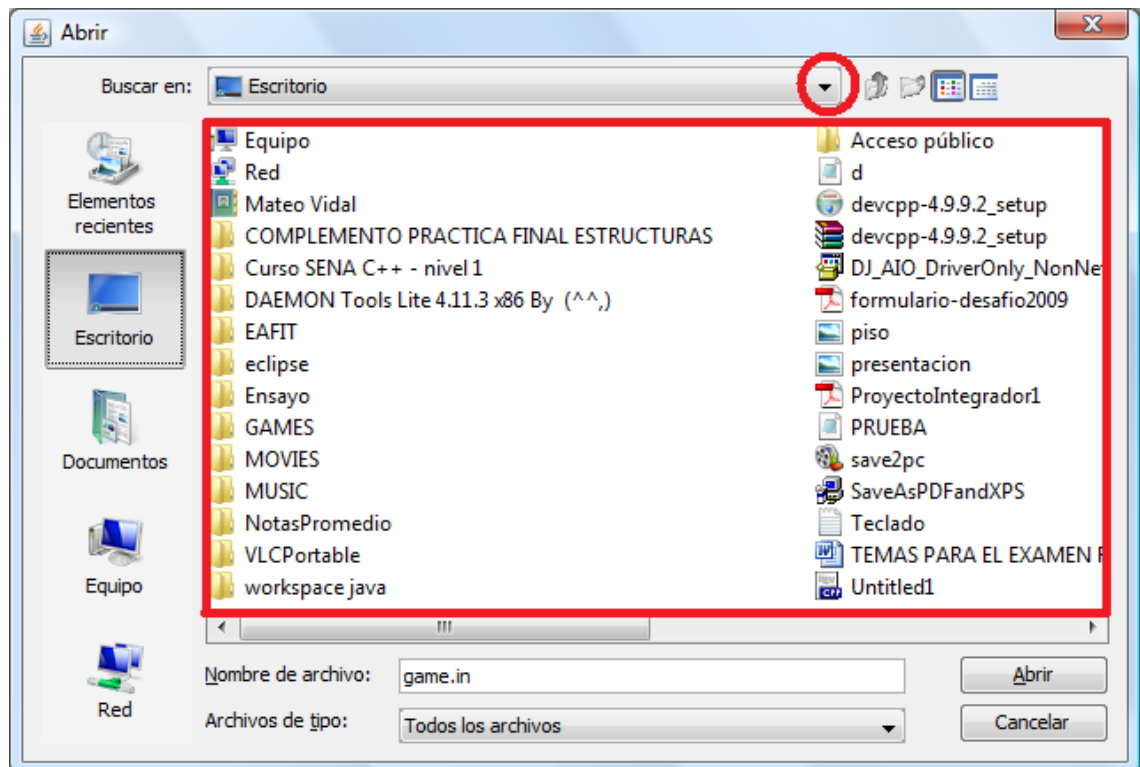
Abrir

Buscar en: Escritorio

Elementos recientes

Escritorio

Documentos

Equipo

Red

Equipo
Red
Mateo Vidal
COMPLEMENTO PRACTICA FINAL ESTRUCTURAS
Curso SENA C++ - nivel 1
DAEMON Tools Lite 4.11.3 x86 By (^^,)
EAFIT
eclipse
Ensayo
GAMES
MOVIES
MUSIC
NotasPromedio
VLCPortable
workspace java

Acceso público
d
devcpp-4.9.9.2_setup
devcpp-4.9.9.2_setup
DJ_AIO_DriverOnly_NonNe
formulario-desafio2009
piso
presentacion
ProyectoIntegrador1
PRUEBA
save2pc
SaveAsPDFandXPS
Teclado
TEMAS PARA EL EXAMEN F
Untitled1

Nombre de archivo: game.in

Archivos de tipo: Todos los archivos

Abrir

Cancelar